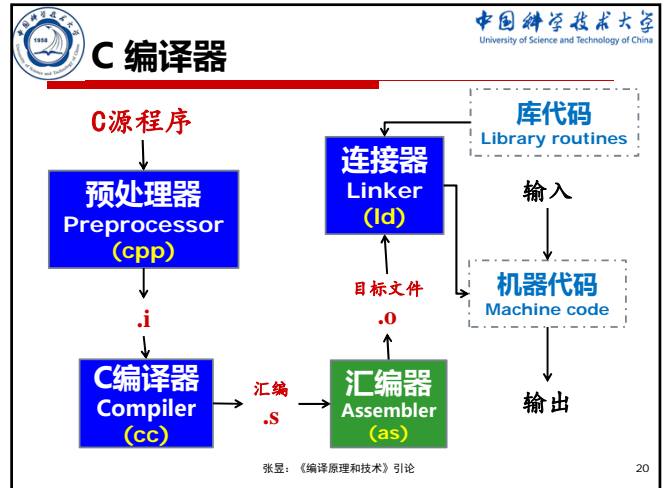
中国科学技术大学
University of Science and Technology of China
1958

C 编译器

C源程序

预处理器
Preprocessor
(cpp)

.i

C编译器
Compiler
(cc)

汇编
.s

汇编器
Assembler
(as)

目标文件
.o

连接器
Linker
(ld)

库代码
Library routines

输入

机器代码
Machine code

输出

张昱:《编译原理和技术》引论

20